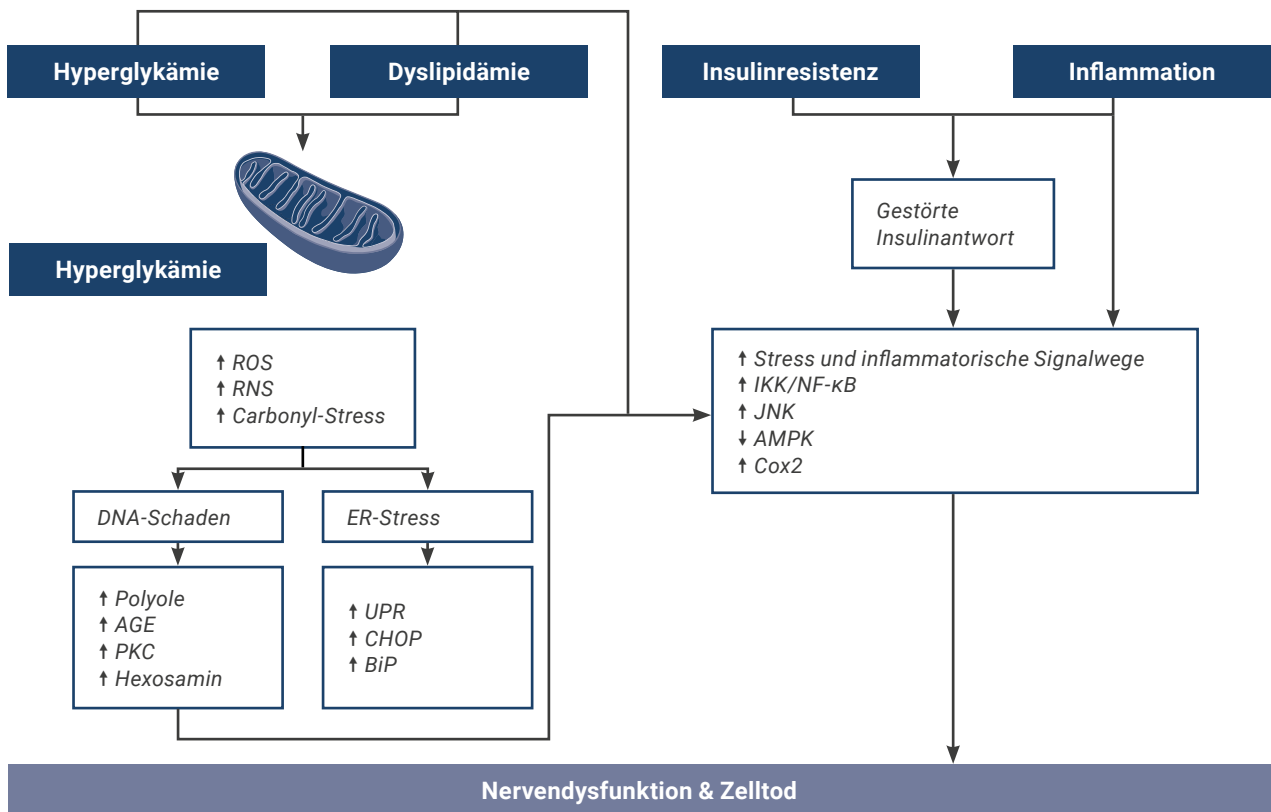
Hyperglykämie

Dyslipidämie

Insulinresistenz

Inflammation

Hyperglykämie

Gestörte Insulinantwort

↑ ROS
↑ RNS
↑ Carbonyl-Stress

↑ Stress und inflammatorische Signalwege
↑ IKK/NF-κB
↑ JNK
↓ AMPK
↑ Cox2

DNA-Schaden

ER-Stress

↑ Polyole
↑ AGE
↑ PKC
↑ Hexosamin

↑ UPR
↑ CHOP
↑ BiP

Nervendysfunktion & Zelltod